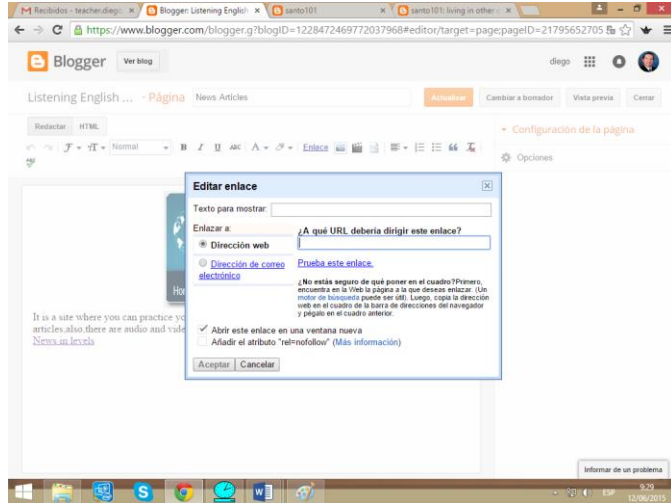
Recibidos - teacher.diego × | Blogger: Listening English × | santo101 × | santo101: living in other × |

https://www.blogger.com/blogger.g?blogID=1228472469772037968#editor/target=page;pageID=21795652705

Blogger Ver blog

diego

Listening English ... · Página News Articles

Actualizar Cambiar a borrador Vista previa Cerrar

Redactar HTML

Normal B I U ABC A Enlace

Configuración de la página

Opciones

Editar enlace

Texto para mostrar:

Enlazar a:

Dirección web

Dirección de correo electrónico

¿A qué URL debería dirigir este enlace?

Prueba este enlace.

¿No estás seguro de qué poner en el cuadro? Primero, encuentra en la Web la página a la que deseas enlazar. (Un motor de búsqueda puede ser útil). Luego, copia la dirección web en el cuadro de la barra de direcciones del navegador y pégalo en el cuadro anterior.

Abrir este enlace en una ventana nueva

Añadir el atributo "rel=nofollow" (Más información)

Aceptar Cancelar

Hor

It is a site where you can practice yo articles,also,there are audio and vide

News in levels

Informar de un problema

ESP 9:29 12/06/2015